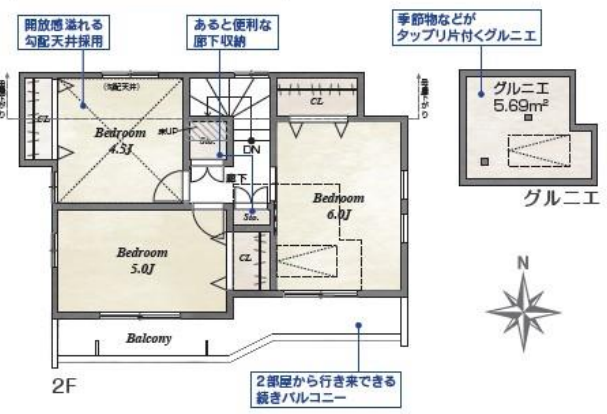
開放感溢れる
勾配天井採用

あると便利な
廊下収納

季節物などが
タップリ片付くグルニエ

(勾配天井)

CL

Bedroom
4.5J

UP

Str.

DN

廊下

Str.

CL

Bedroom
6.0J

Bedroom
5.0J

CL

Balcony

2F

2部屋から行き来できる
続きバルコニー

グルニエ
5.69m²

グルニエ

N